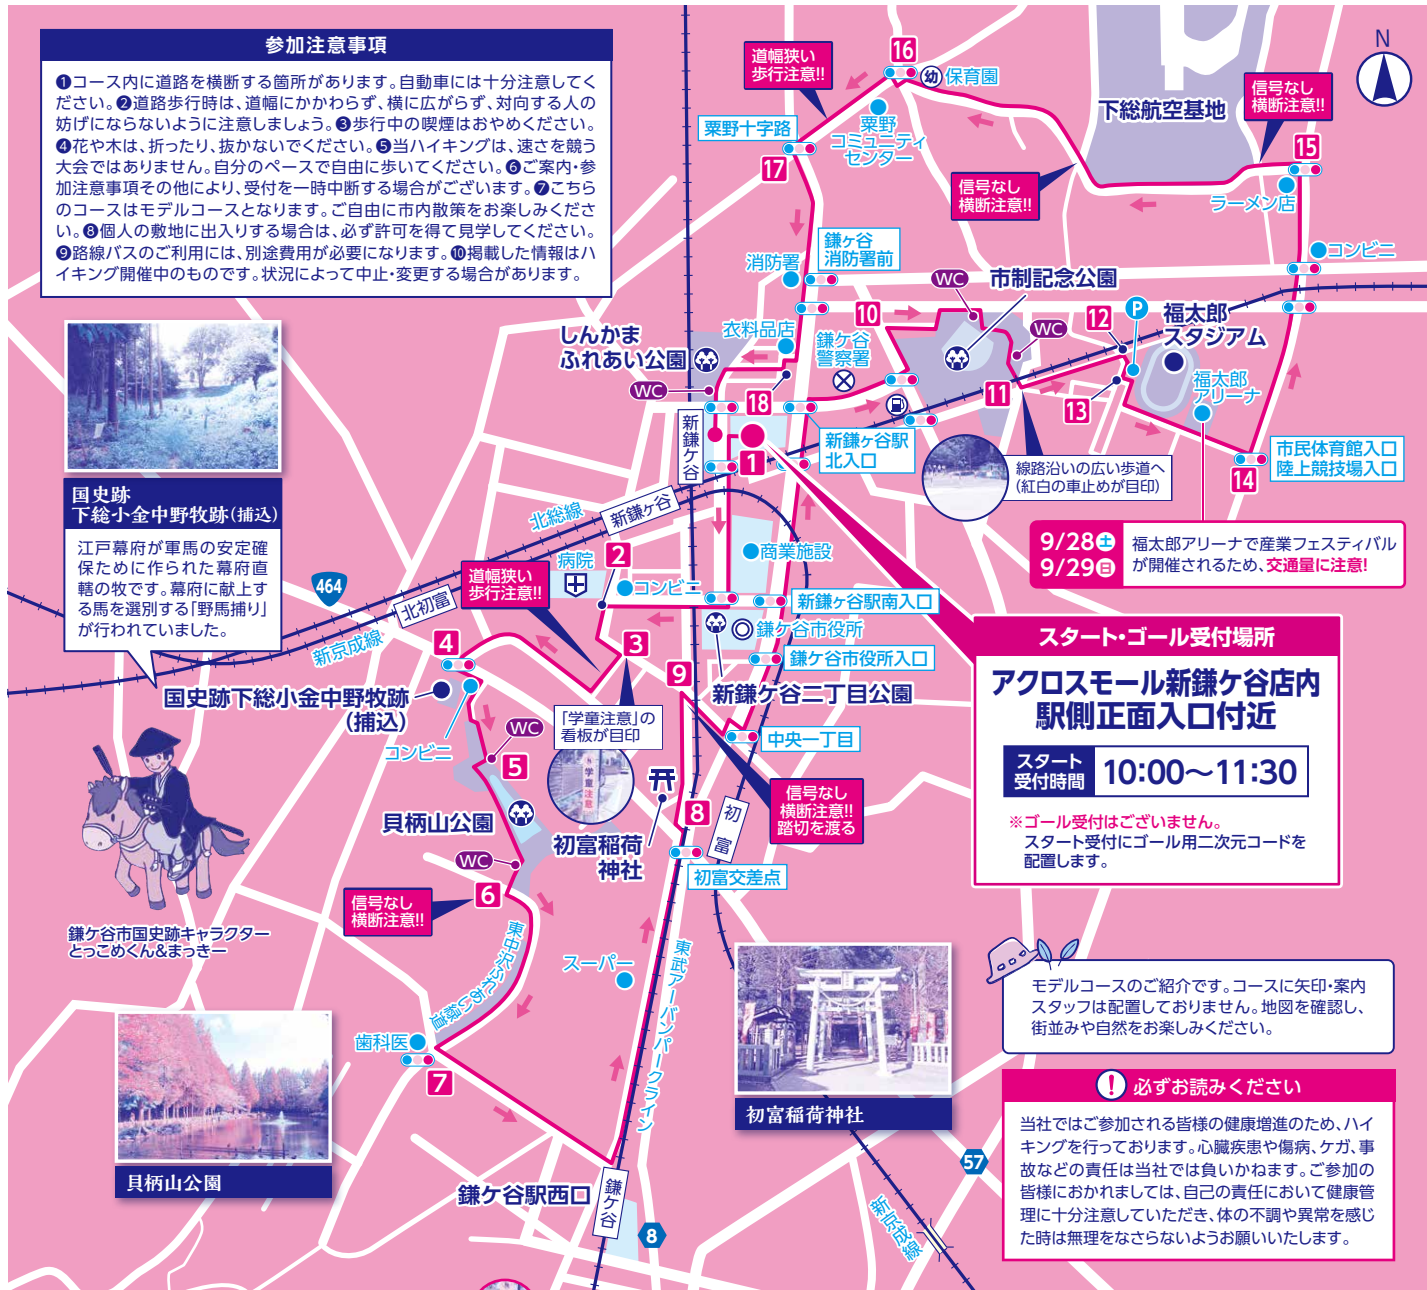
参加注意事項

❶コース内に道路を横断する箇所があります。自動車には十分注意してください。❷道路歩行時は、道幅にかかわらず、横に広がらず、対向する人の妨げにならないように注意しましょう。❸歩行中の喫煙はおやめください。❹花や木は、折ったり、抜かないでください。❺当ハイキングは、速さを競う大会ではありません。自分のペースで自由に歩いてください。❻ご案内・参加注意事項その他により、受付を一時中断する場合がございます。❼こちらのコースはモデルコースとなります。ご自由に市内散策をお楽しみください。❽個人の敷地に出入りする場合は、必ず許可を得て見学してください。❾路線バスのご利用には、別途費用が必要になります。❿掲載した情報はハイキング開催中のものです。状況によって中止・変更する場合があります。

国史跡
下総小金中野牧跡(捕込)

江戸幕府が軍馬の安定確保のために作られた幕府直轄の牧です。幕府に献上する馬を選別する「野馬捕り」が行われていました。

鎌ケ谷市国史跡キャラクター
とっこめくん&まっきー

貝柄山公園

初富稲荷神社

道幅狭い
歩行注意!!

16

保育園

N

下総航空基地

信号なし
横断注意!!

15

ラーメン店

コンビニ

粟野十字路

粟野
コミュニティ
センター

17

信号なし
横断注意!!

消防署

鎌ケ谷
消防署前

WC

市制記念公園

10

WC

12

P

福太郎
スタジアム

衣料品店

鎌ケ谷
警察署

しんかま
ふれあい公園

WC

18

11

13

福太郎
アリーナ

新鎌ケ谷

1

新鎌ケ谷駅
北入口

線路沿いの広い歩道へ
(紅白の車止めが目印)

市民体育館入口
陸上競技場入口

14

9/28土
9/29日

福太郎アリーナで産業フェスティバルが開催されるため、交通量に注意!

北総線

新鎌ケ谷

病院

2

商業施設

コンビニ

道幅狭い
歩行注意!!

464

北初富

新鎌ケ谷駅南入口

鎌ケ谷市役所

鎌ケ谷市役所入口

新京成線

4

3

9

新鎌ケ谷二丁目公園

スタート・ゴール受付場所

アクロスモール新鎌ケ谷店内
駅側正面入口付近

スタート
受付時間
10:00〜11:30

※ゴール受付はございません。
スタート受付にゴール用二次元コードを配置します。

国史跡下総小金中野牧跡
(捕込)

コンビニ

WC

「学童注意」の
看板が目印

中央一丁目

5

信号なし
横断注意!!
踏切を渡る

貝柄山公園

初富稲荷
神社

8

初富

初富交差点

WC

信号なし
横断注意!!

6

東中沢ふれあい緑道

スーパー

東武アーバンパークライン

モデルコースのご紹介です。コースに矢印・案内スタッフは配置しておりません。地図を確認し、街並みや自然をお楽しみください。

歯科医

7

必ずお読みください

当社ではご参加される皆様の健康増進のため、ハイキングを行っております。心臓疾患や傷病、ケガ、事故などの責任は当社では負いかねます。ご参加の皆様におかれましては、自己の責任において健康管理に十分注意していただき、体の不調や異常を感じた時は無理をなさらないようお願いいたします。

鎌ケ谷駅西口

鎌ケ谷

8

57

新京成線